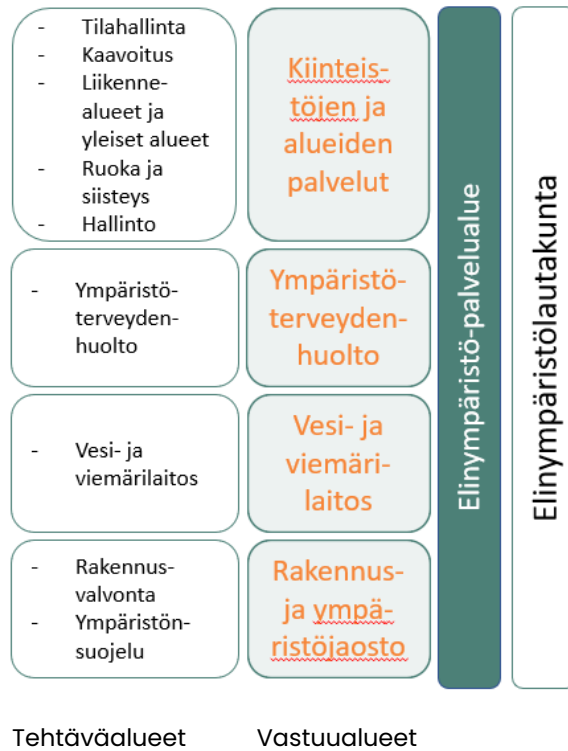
- Tilahallinta
- Kaavoitus
- Liikennealueet ja yleiset alueet
- Ruoka ja siisteys
- Hallinto

Kiinteistöjen ja alueiden palvelut

- Ympäristöterveydenhuolto

Ympäristöterveydenhuolto

- Vesi- ja viemärilaitos

Vesi- ja viemärilaitos

- Rakennusvalvonta
- Ympäristönsuojelu

Rakennus- ja ympäristöjaosto

Elinympäristö-palvelualue

Elinympäristölautakunta

Tehtäväalueet

Vastuualueet